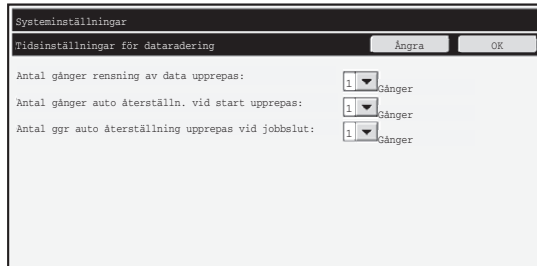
Systeminställningar

Tidsinställningar för dataradering

Ångra

OK

Antal gånger rensning av data upprepas:

1

Gånger

Antal gånger auto återställn. vid start upprepas:

1

Gånger

Antal ggr auto återställning upprepas vid jobbslut:

1

Gånger